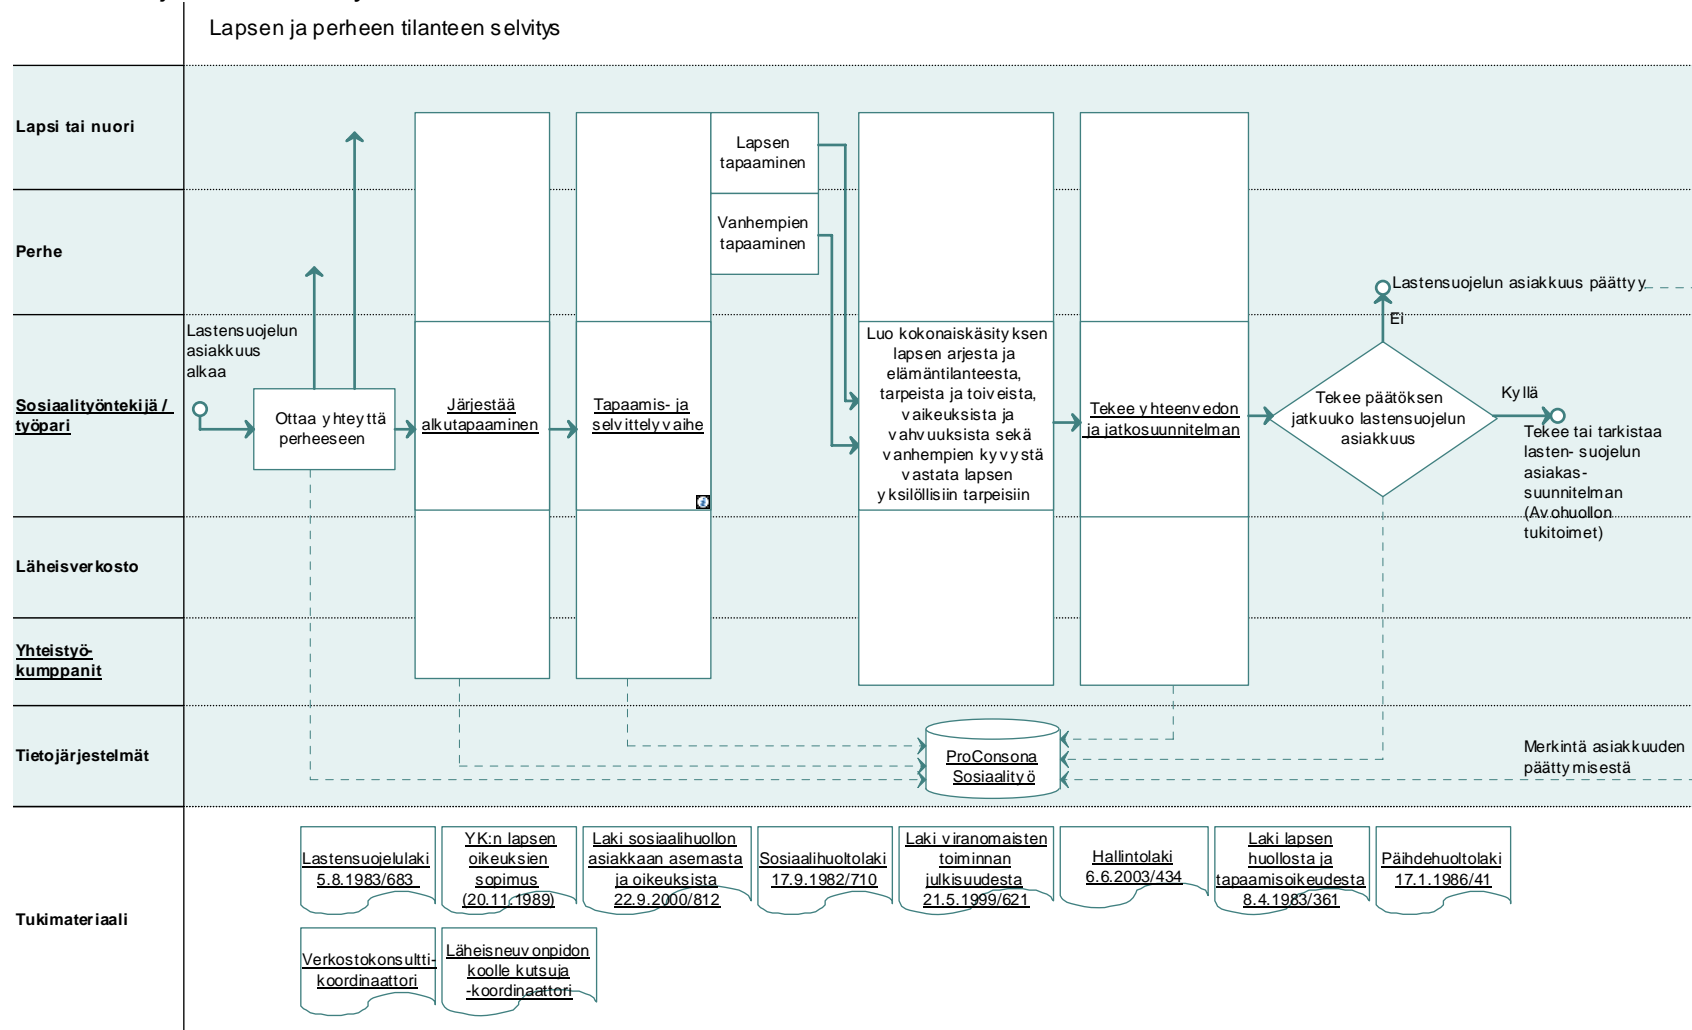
Lapsen ja perheen tilanteen selvitys

Lapsi tai nuori

Perhe

Sosiaalityöntekijä / työpari

Läheisverkosto

Yhteistyökumppanit

Tietojärjestelmät

Tukimateriaali

Lastensuojelun asiakkuus alkaa

Ottaa yhteyttä perheeseen

Järjestää alkutapaamisen

Tapaamis- ja selvittelyvaihe

Lapsen tapaaminen

Vanhempien tapaaminen

Luo kokonaiskäsityksen lapsen arjesta ja elämäntilanteesta, tarpeista ja toiveista, vaikeuksista ja vahvuuksista sekä vanhempien kyvystä vastata lapsen yksilöllisiin tarpeisiin

Tekee yhteenvedon ja jatkosuunnitelman

Tekee päätöksen jatkuuko lastensuojelun asiakkuus

Ei

Lastensuojelun asiakkuus päättyy

Kyllä

Tekee tai tarkistaa lasten- suojelun asiakas-suunnitelman (Avohuollon tukitoimet)

ProConsona Sosiaalityö

Merkintä asiakkuuden päättymisestä

Lastensuojelulaki 5.8.1983/683

YK:n lapsen oikeuksien sopimus (20.11.1989)

Laki sosiaalihuollon asiakkaan asemasta ja oikeuksista 22.9.2000/812

Sosiaalihuoltolaki 17.9.1982/710

Laki viranomaisten toiminnan julkisuudesta 21.5.1999/621

Hallintolaki 6.6.2003/434

Laki lapsen huollosta ja tapaamisoikeudesta 8.4.1983/361

Päihdehuoltolaki 17.1.1986/41

Verkostokonsultti-koordinaattori

Läheisneuvonpidon koolle kutsuja -koordinaattori